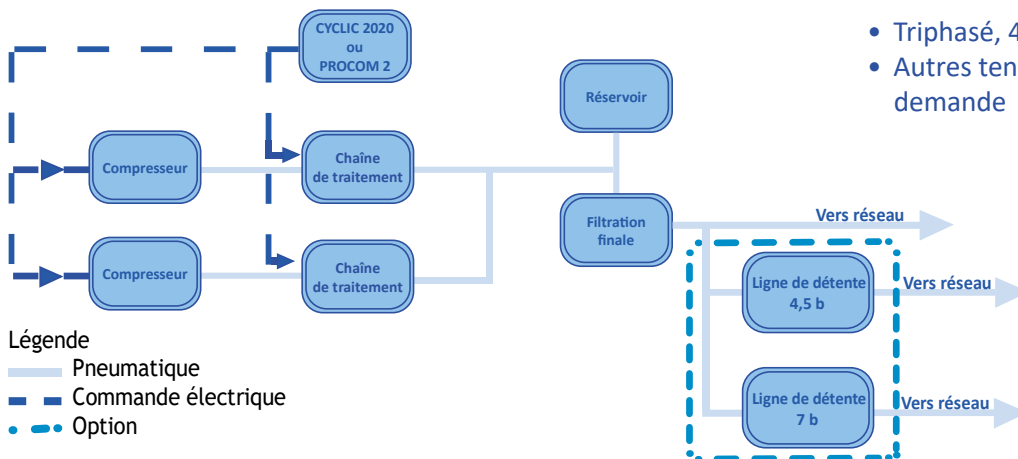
CYCLIC 2020 ou PROCOM 2

• Triphasé, 4
• Autres ten demande

Réservoir

Compresseur

Chaîne de traitement

Compresseur

Chaîne de traitement

Filtration finale

Vers réseau

Ligne de détente 4,5 b

Vers réseau

Ligne de détente 7 b

Vers réseau

Légende
Pneumatique
Commande électrique
Option